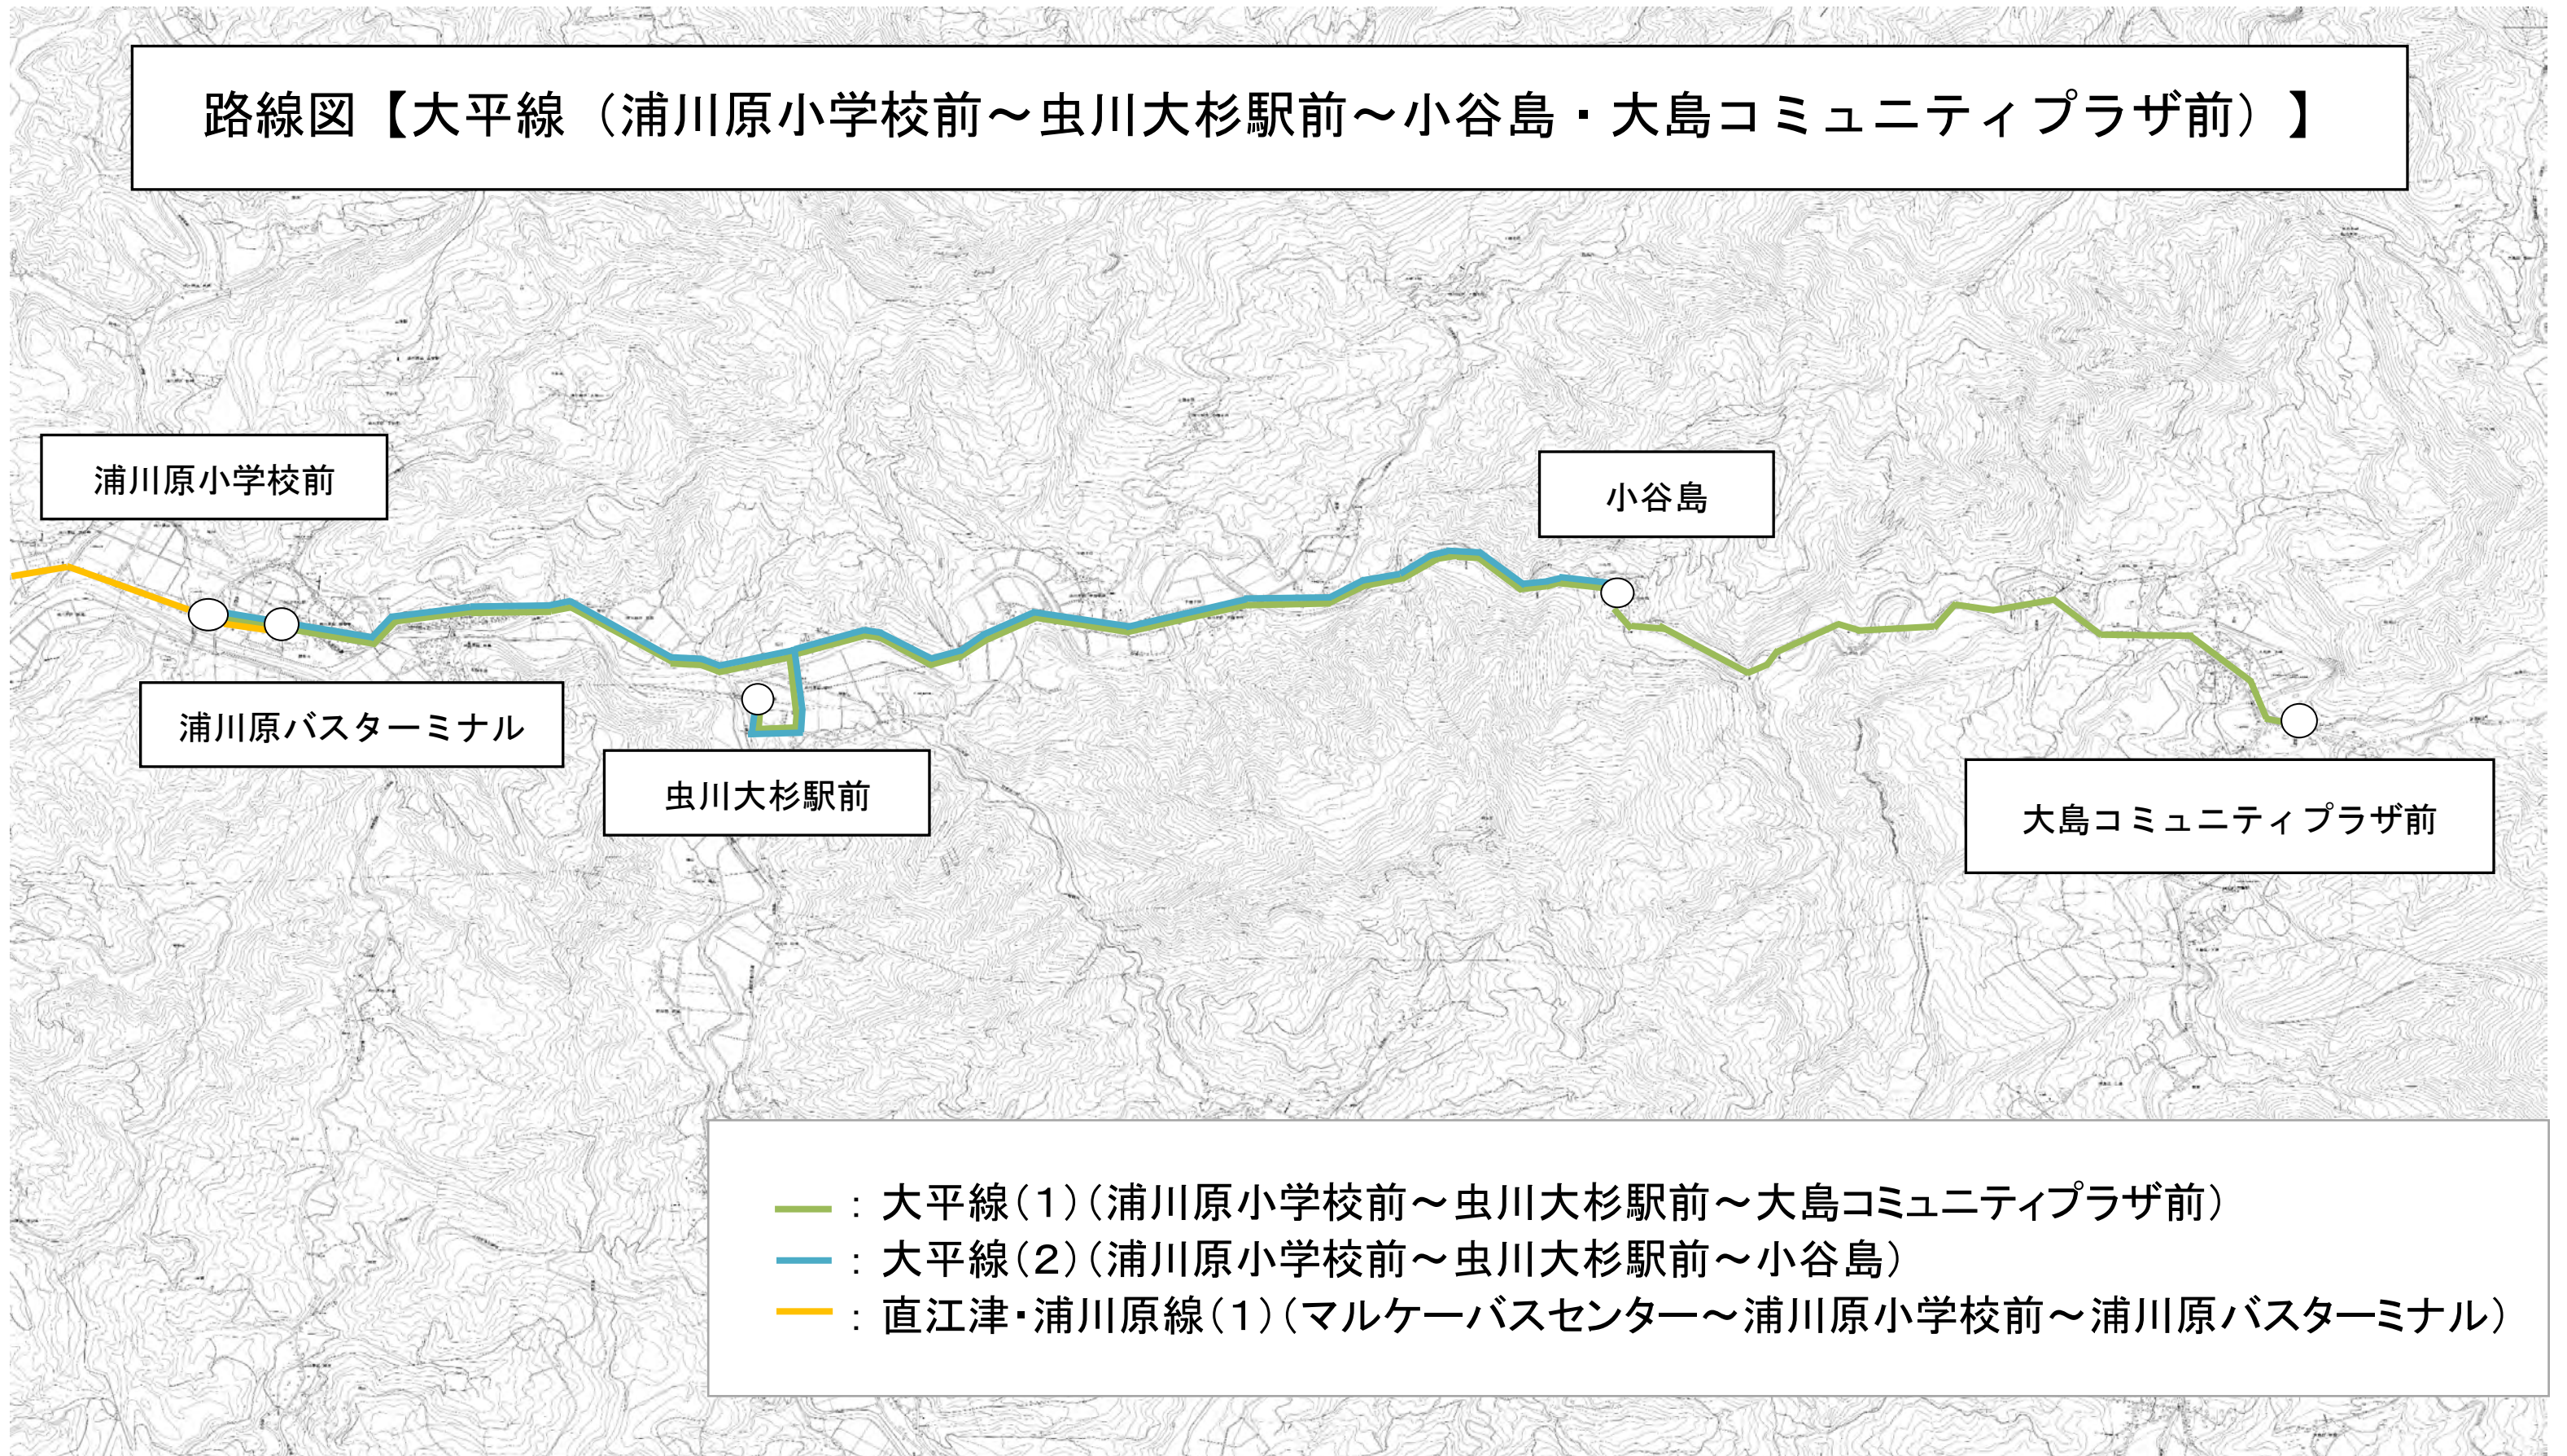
路線図【大平線（浦川原小学校前～虫川大杉駅前～小谷島・大島コミュニティプラザ前）】

浦川原小学校前

小谷島

浦川原バスターミナル

虫川大杉駅前

大島コミュニティプラザ前

：大平線（1）（浦川原小学校前～虫川大杉駅前～大島コミュニティプラザ前）
：大平線（2）（浦川原小学校前～虫川大杉駅前～小谷島）
：直江津・浦川原線（1）（マルケーバスセンター～浦川原小学校前～浦川原バスターミナル）